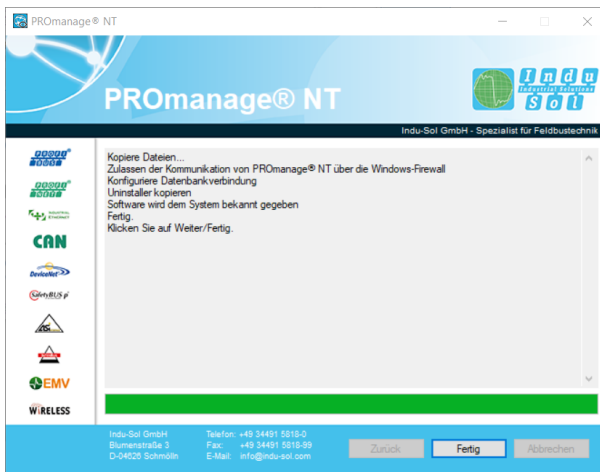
PROmanage® NT

PROmanage® NT

Indu Sol
Industrial Solutions

Indu-Sol GmbH - Spezialist für Feldbustechnik

CAN
DeviceNet
SafetyBUS p
EMV
WIRELESS

Kopiere Dateien...
Zulassen der Kommunikation von PROmanage® NT über die Windows-Firewall
Konfiguriere Datenbankverbindung
Uninstaller kopieren
Software wird dem System bekannt gegeben
Fertig.
Klicken Sie auf Weiter/Fertig.

Indu-Sol GmbH
Blumenstraße 3
D-04626 Schmölln

Telefon: +49 34491 5818-0
Fax: +49 34491 5818-99
E-Mail: info@indu-sol.com

Zurück
Fertig
Abbrechen